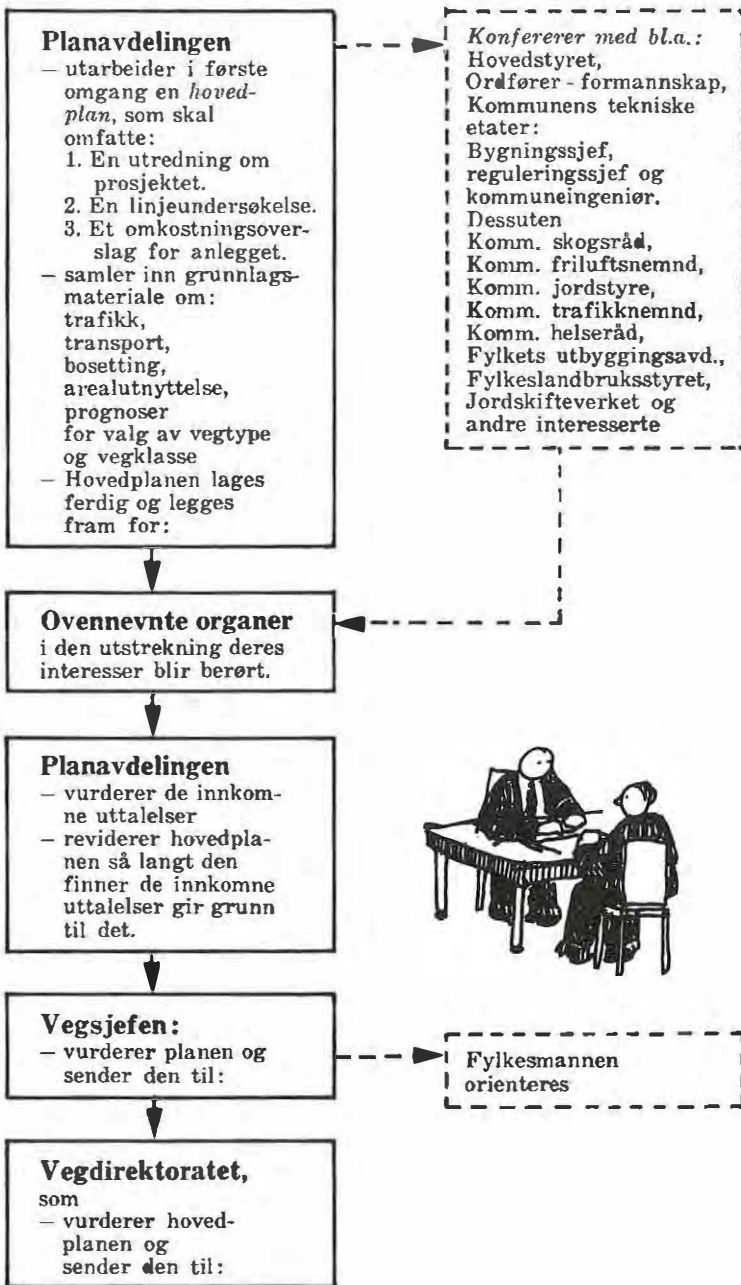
**Planavdelingen**
– utarbeider i første omgang en *hovedplan*, som skal omfatte:
1. En utredning om prosjektet.
2. En linjeundersøkelse.
3. Et omkostningsoverslag for anlegget.
– samler inn grunnlagsmateriale om:
trafikk,
transport,
bosetting,
arealutnyttelse,
prognoser
for valg av vegtype og vegklasse
– Hovedplanen lages ferdig og legges fram for:

*Konfererer med bl.a.:*
Hovedstyret,
Ordfører - formannskap,
Kommunens tekniske etater:
Bygningssjef,
reguleringssjef og kommuneingeniør.
Dessuten
Komm. skogsråd,
Komm. friluftsnemnd,
Komm. jordstyre,
Komm. trafikknemnd,
Komm. helseråd,
Fylkets utbyggingsavd.,
Fylkeslandbruksstyret,
Jordskifteverket og andre interesserte

**Ovennevnte organer**
i den utstrekning deres interesser blir berørt.

**Planavdelingen**
– vurderer de innkomne uttalelser
– reviderer hovedplanen så langt den finner de innkomne uttalelser gir grunn til det.

**Vegsjefen:**
– vurderer planen og sender den til:

Fylkesmannen orienteres

**Vegdirektoratet,**
som
– vurderer hovedplanen og sender den til: